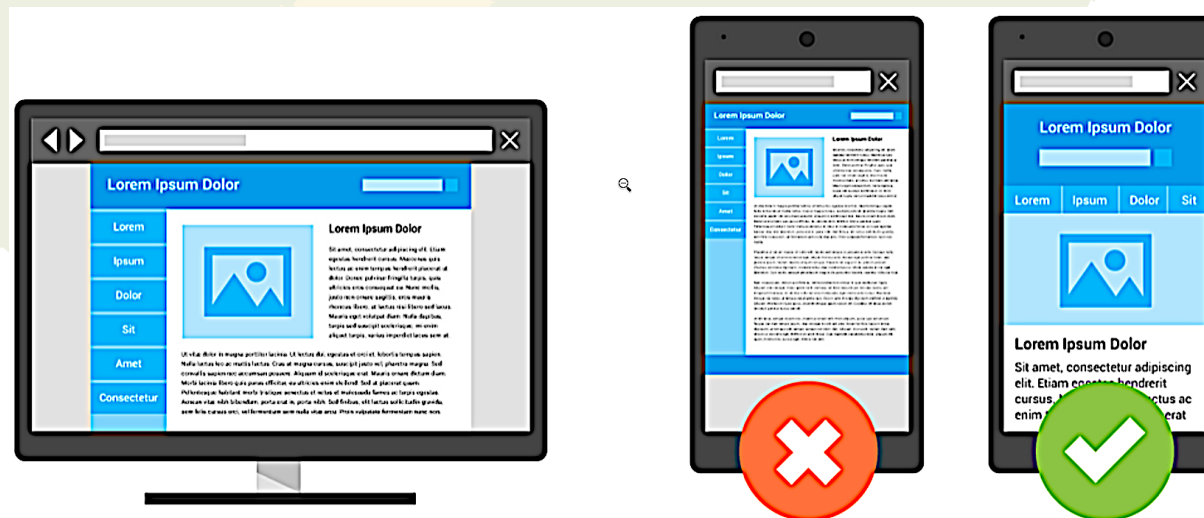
Lorem Ipsum Dolor

Lorem
Ipsum
Dolor
Sit
Amet
Consectetur

Lorem Ipsum Dolor

Sit amet, consectetur adipiscing elit. Etiam egestas hendrerit cursus. Maecenas quis lectus ac enim tempus hendrerit placerat at dolor. Donec pulvinar fringilla turpis, quis ultricies eros consequat ac. Nunc mollis, justo non ornare sagittis, eros massa rhoncus libero, et luctus nisi libero sed nulla. Mauris eget velit rhoncus, blandit turpis sed suscipit scelerisque, mi enim aliquet turpis, quis imperdiet lacus sem at

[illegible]

Lorem Ipsum Dolor

Lorem
Ipsum
Dolor
Sit
Amet
Consectetur

Lorem Ipsum Dolor

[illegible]

Lorem Ipsum Dolor

Lorem
Ipsum
Dolor
Sit

Lorem Ipsum Dolor

Sit amet, consectetur adipiscing elit. Etiam egestas hendrerit cursus. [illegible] ctus ac enim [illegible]